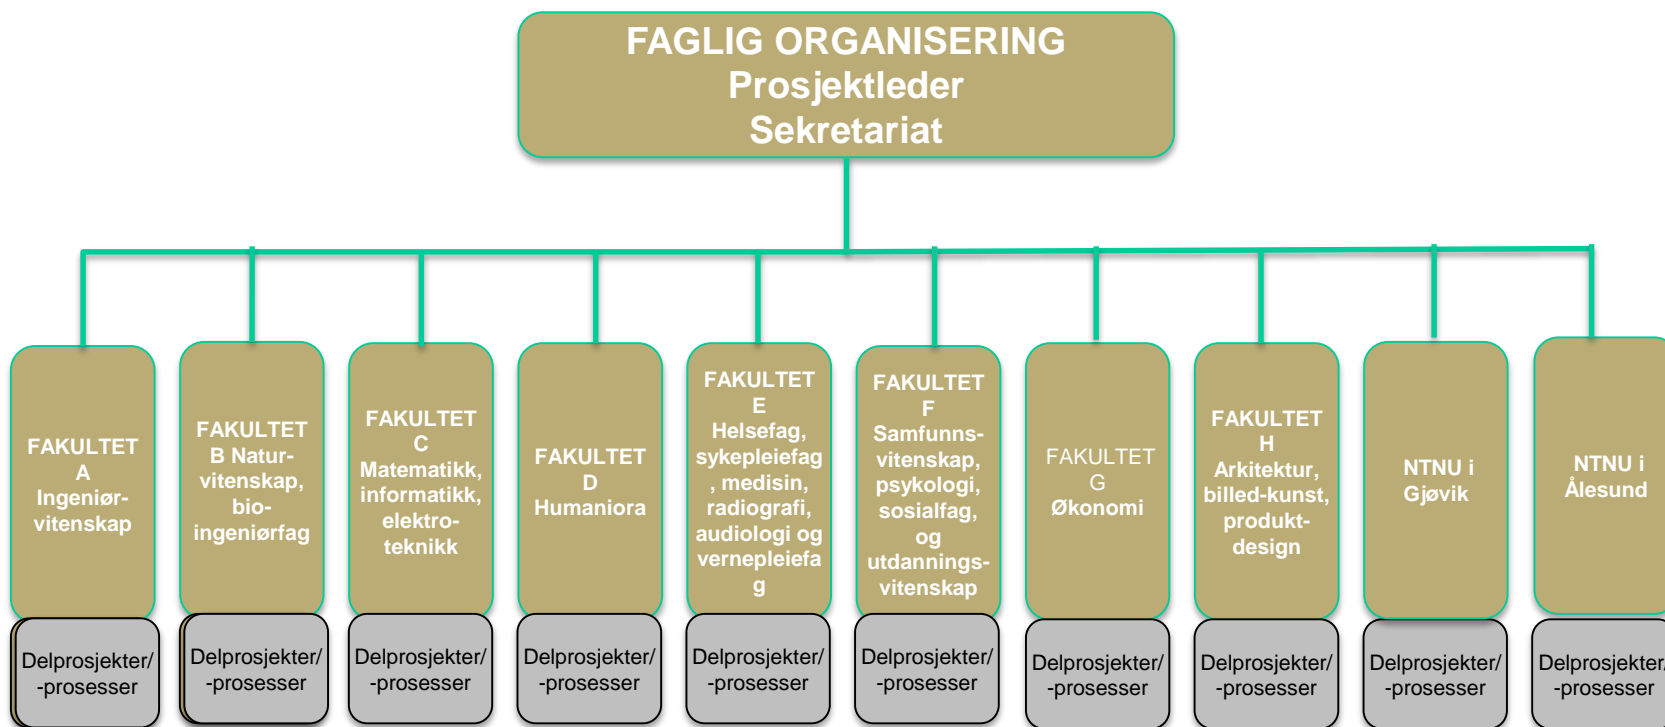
FAGLIG ORGANISERING
Prosjektleder
Sekretariat

FAKULTET A Ingeniør-vitenskap

Delprosjekter/ -prosesser

FAKULTET B Natur-vitenskap, bio-ingeniørfag

Delprosjekter/ -prosesser

FAKULTET C Matematikk, informatikk, elektro-teknikk

Delprosjekter/ -prosesser

FAKULTET D Humaniora

Delprosjekter/ -prosesser

FAKULTET E Helsefag, sykepleiefag , medisin, radiografi, audiologi og vernepleiefa g

Delprosjekter/ -prosesser

FAKULTET F Samfunns-vitenskap, psykologi, sosialfag, og utdannings-vitenskap

Delprosjekter/ -prosesser

FAKULTET G Økonomi

Delprosjekter/ -prosesser

FAKULTET H Arkitektur, billed-kunst, produkt-design

Delprosjekter/ -prosesser

NTNU i Gjøvik

Delprosjekter/ -prosesser

NTNU i Ålesund

Delprosjekter/ -prosesser